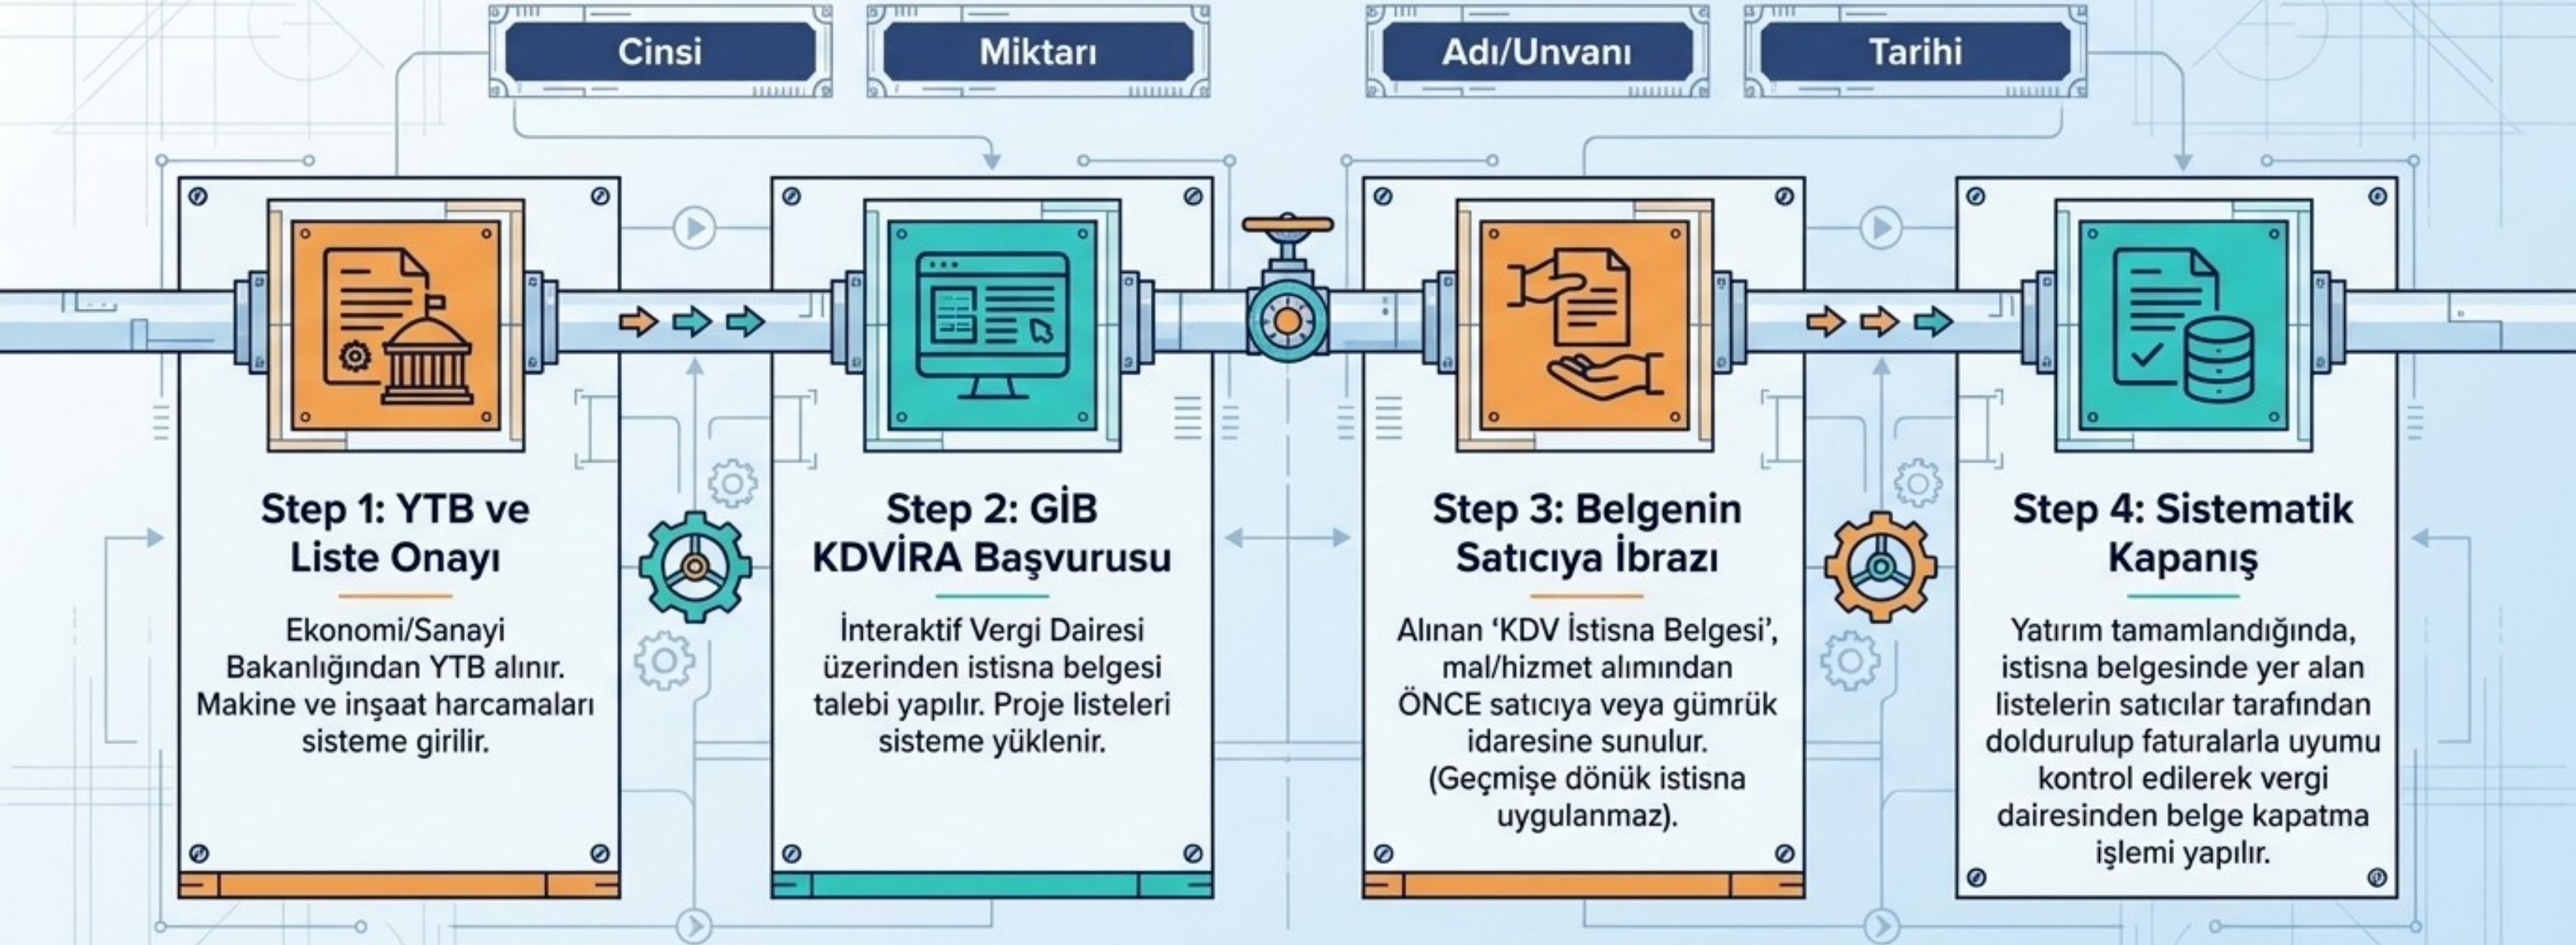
Cinsi

Miktarı

Adı/Unvanı

Tarihi

Step 1: YTB ve Liste Onayı

Ekonomi/Sanayi Bakanlığından YTB alınır. Makine ve inşaat harcamaları sisteme girilir.

Step 2: GİB KDVİRA Başvurusu

İnteraktif Vergi Dairesi üzerinden istisna belgesi talebi yapılır. Proje listeleri sisteme yüklenir.

Step 3: Belgenin Satıcıya İbrazı

Alınan 'KDV İstisna Belgesi', mal/hizmet alımından ÖNCE satıcıya veya gümrük idaresine sunulur. (Geçmişe dönük istisna uygulanmaz).

Step 4: Sistematik Kapanış

Yatırım tamamlandığında, istisna belgesinde yer alan listelerin satıcılar tarafından doldurulup faturalarla uyumu kontrol edilerek vergi dairesinden belge kapatma işlemi yapılır.